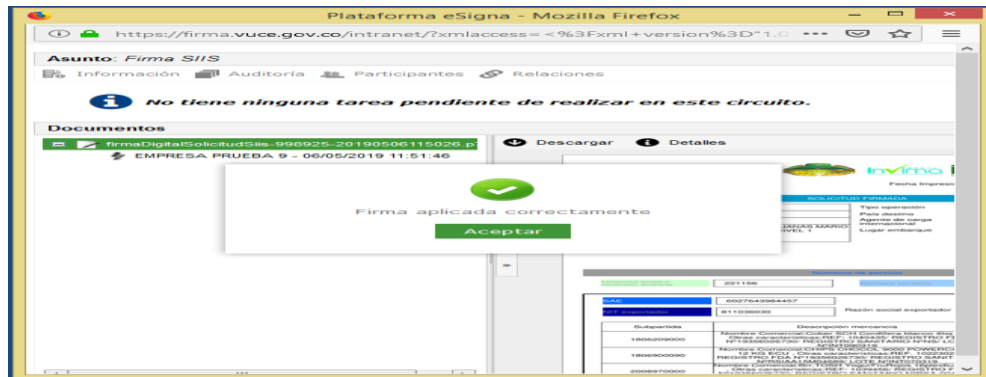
Plataforma eSigna - Mozilla Firefox

https://firma.vuce.gov.co/intranet/?xmlaccess=<%3Fxml+version%3D"1.0 •••

Asunto: Firma SIIS

Información Auditoría Participantes Relaciones

No tiene ninguna tarea pendiente de realizar en este circuito.

Documentos

firmaDigitalSolicitudSiis-998925-20190506115026.p

EMPRESA PRUEBA 9 - 06/05/2019 11:51:46

Descargar Detalles

invima

Fecha Impresi

SOLICITUD FIRMADA

Tipo operación

País destino

Agente de carga internacional

Lugar embarque

Firma aplicada correctamente

Aceptar

221156

SAC 60276439644457

NIT exportador 8110036030

Razón social exportador

| Subpartida | Descripción mercancía |
|---|---|
| 1806209000 | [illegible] |
| 1806900090 | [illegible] |
| 2008970000 | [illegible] |